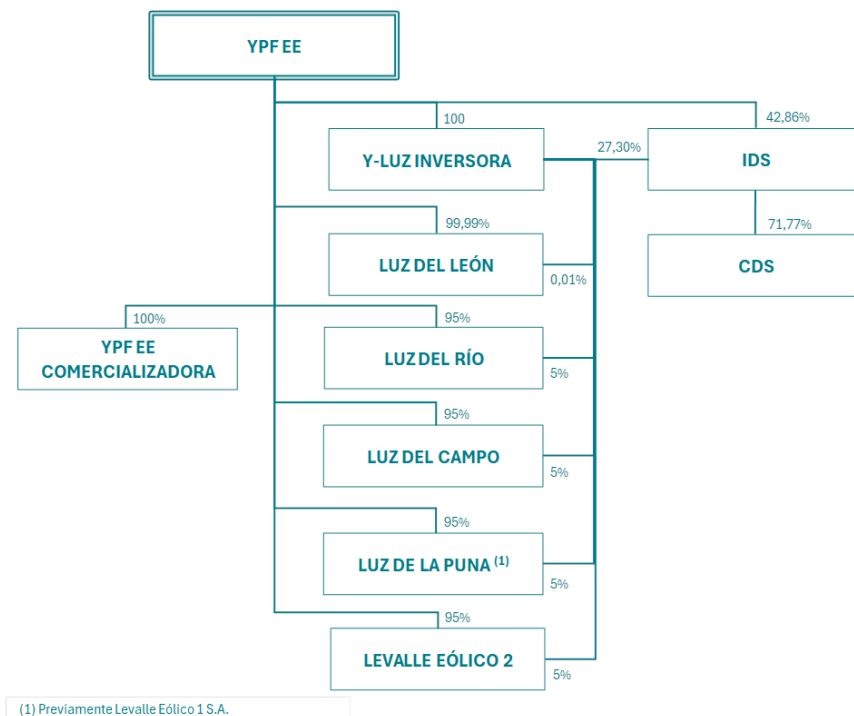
YPF EE

100

42,86%

Y-LUZ INVERSORA

27,30%

IDS

99,99%

71,77%

LUZ DEL LEÓN

0,01%

CDS

100%

95%

YPF EE COMERCIALIZADORA

LUZ DEL RÍO

5%

95%

LUZ DEL CAMPO

5%

95%

LUZ DE LA PUNA $^{(1)}$

5%

95%

LEVALLE EÓLICO 2

5%

(1) Previamente Levalle Eólico 1 S.A.